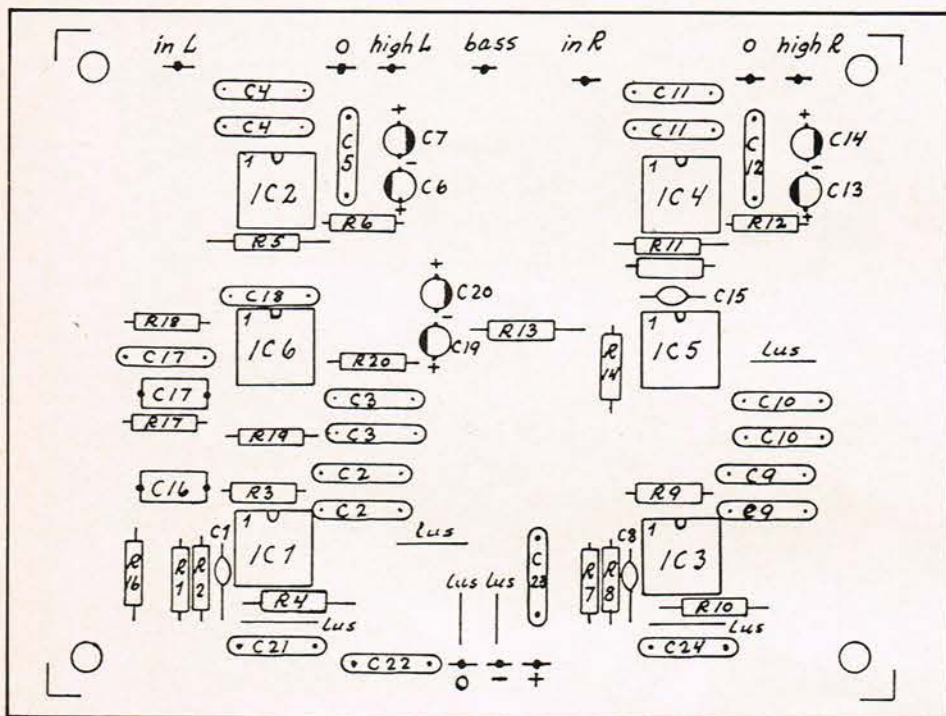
in L
0 high L
bass
in R
0 high R

C4
C4
C5
C7
C6
1
IC2
R6
R5

C11
C11
C12
C14
C13
1
IC4
R12
R11

C18
C20
C19
R18
1
IC6
C17
R20
C17
R17
R19
C3
C3
R13

C15
R14
1
IC5
lus
C10
C10
C9
C9
R9

C2
C2
C16
R3
C1
1
IC1
R16
R1
R2
R4
lus
C21
lus
C22
lus lus
C23
0 − +

C8
1
IC3
R7
R8
R10
lus
C24